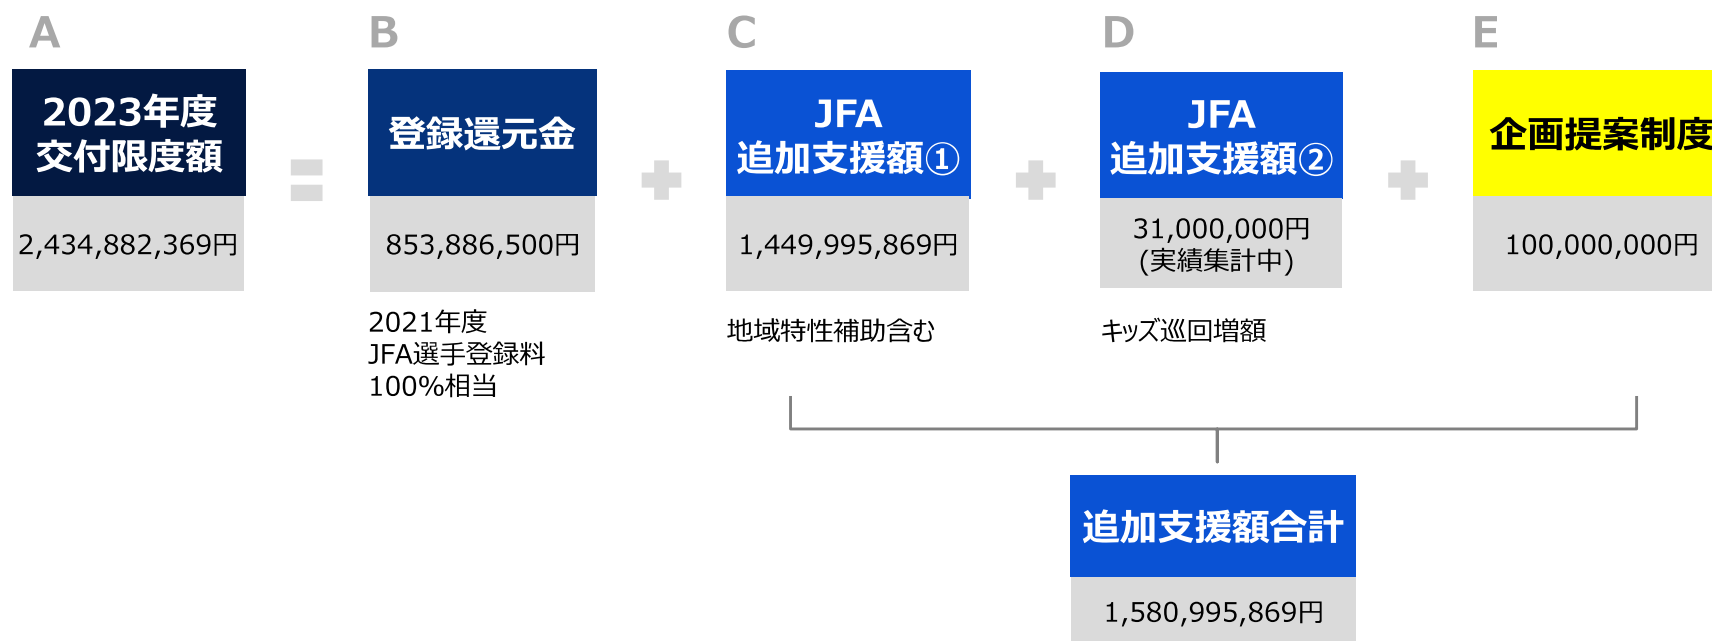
A

2023年度
交付限度額

2,434,882,369円

=

B

登録還元金

853,886,500円

2021年度
JFA選手登録料
100%相当

+

C

JFA
追加支援額①

1,449,995,869円

地域特性補助含む

+

D

JFA
追加支援額②

31,000,000円
(実績集計中)

キッズ巡回増額

+

E

企画提案制度

100,000,000円

追加支援額合計

1,580,995,869円